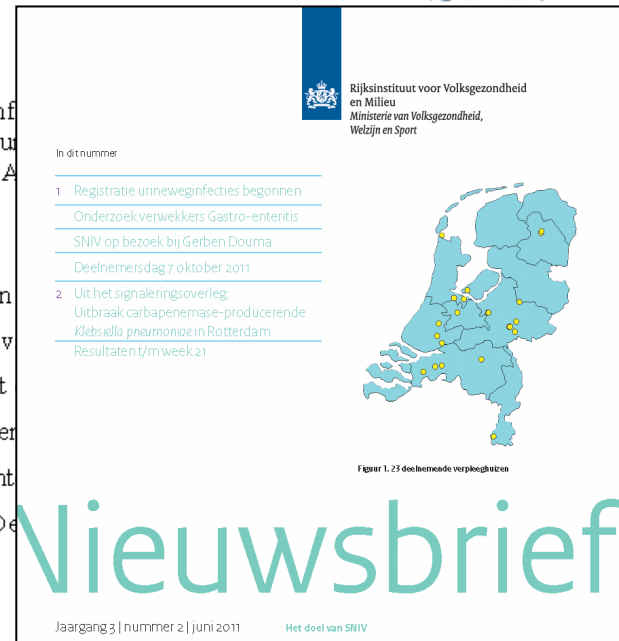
Rijksinstituut voor Volksgezondheid en Milieu
Ministerie van Volksgezondheid, Welzijn en Sport

In dit nummer

1 Registratie urineweginfecties begonnen
Onderzoek verwekkers Gastro-enteritis
SNIV op bezoek bij Gerben Douma
Deelnemersdag 7 oktober 2011
2 Uit het signaleringsoverleg; Uitbraak carbapenemase-producerende *Klebsiella pneumoniae* in Rotterdam
Resultaten t/m week 21

Figuur 1. 23 deelnemende verpleeghuizen

Nieuwsbrief

Jaargang 3 | nummer 2 | juni 2011

Het doel van SNIV